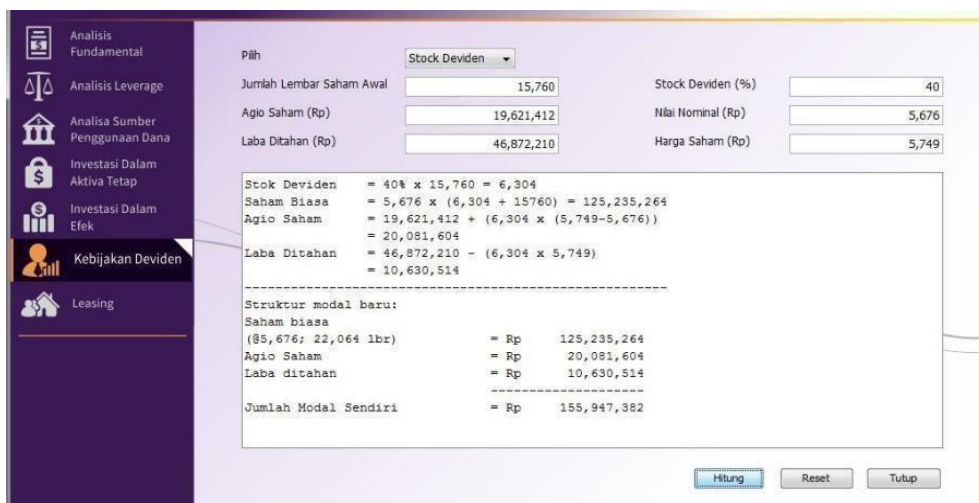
Analisis Fundamental

Analisis Leverage

Analisa Sumber Penggunaan Dana

Investasi Dalam Aktiva Tetap

Investasi Dalam Efek

Kebijakan Deviden

Leasing

Pilih Stock Deviden

Jumlah Lembar Saham Awal 15,760

Stock Deviden (%) 40

Agio Saham (Rp) 19,621,412

Nilai Nominal (Rp) 5,676

Laba Ditahan (Rp) 46,872,210

Harga Saham (Rp) 5,749

Stok Deviden = 40% x 15,760 = 6,304
Saham Biasa = 5,676 x (6,304 + 15760) = 125,235,264
Agio Saham = 19,621,412 + (6,304 x (5,749-5,676))
= 20,081,604
Laba Ditahan = 46,872,210 - (6,304 x 5,749)
= 10,630,514
--------------------------------------------------
Struktur modal baru:
Saham biasa
(@5,676; 22,064 lbr) = Rp 125,235,264
Agio Saham = Rp 20,081,604
Laba ditahan = Rp 10,630,514
--------------------
Jumlah Modal Sendiri = Rp 155,947,382

Hitung Reset Tutup